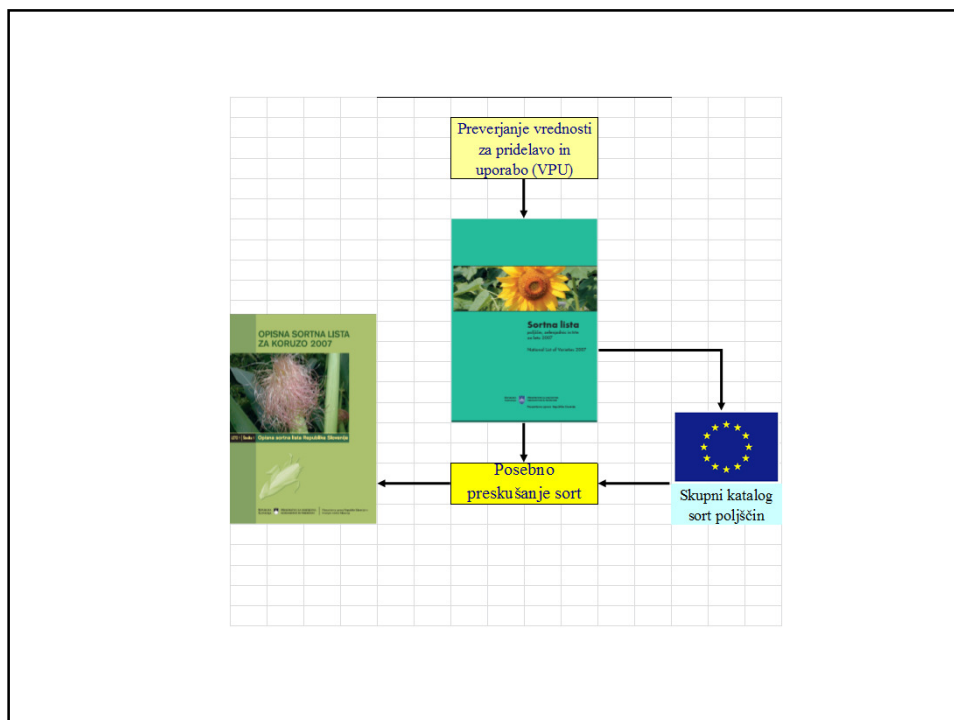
Preverjanje vrednosti za pridelavo in uporabo (VPU)

OPISNA SORTNA LISTA ZA KORUZO 2007

Opisna sortna lista Republike Slovenije

Sortna lista
poljščin, zelenjadnic, krmnih rastlin za leto 2007

National List of Varieties 2007

Posebno preskušanje sort

Skupni katalog sort poljščin